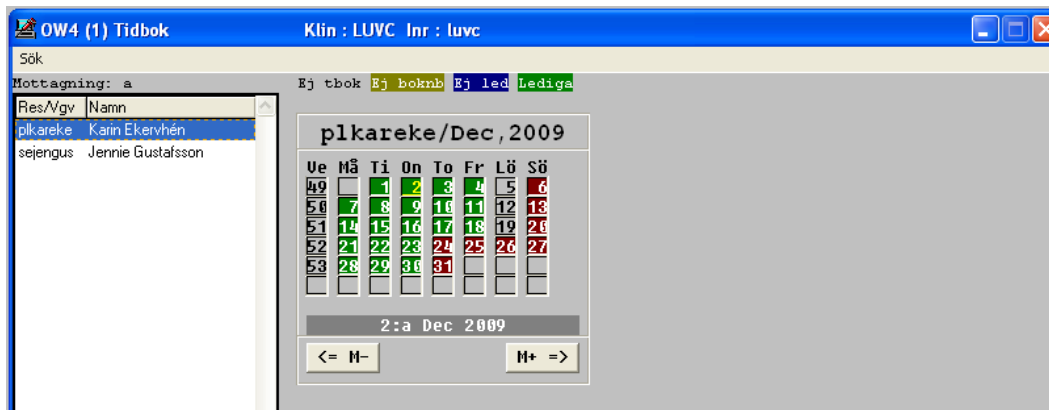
OW4 (1) Tidbok Klin : LUVC Inr : luvc

Sök

Mottagning: a

| Res/Vgv | Namn |
|---|---|
| plkareke | Karin Ekervhén |
| sejengus | Jennie Gustafsson |

Ej tbok Ej boknb Ej led Lediga

plkareke/Dec,2009

| Ve | Må | Ti | On | To | Fr | Lö | Sö |
|---|---|---|---|---|---|---|---|
| 49 | | 1 | 2 | 3 | 4 | 5 | 6 |
| 50 | 7 | 8 | 9 | 10 | 11 | 12 | 13 |
| 51 | 14 | 15 | 16 | 17 | 18 | 19 | 20 |
| 52 | 21 | 22 | 23 | 24 | 25 | 26 | 27 |
| 53 | 28 | 29 | 30 | 31 | | | |

2:a Dec 2009

<= M- M+ =>